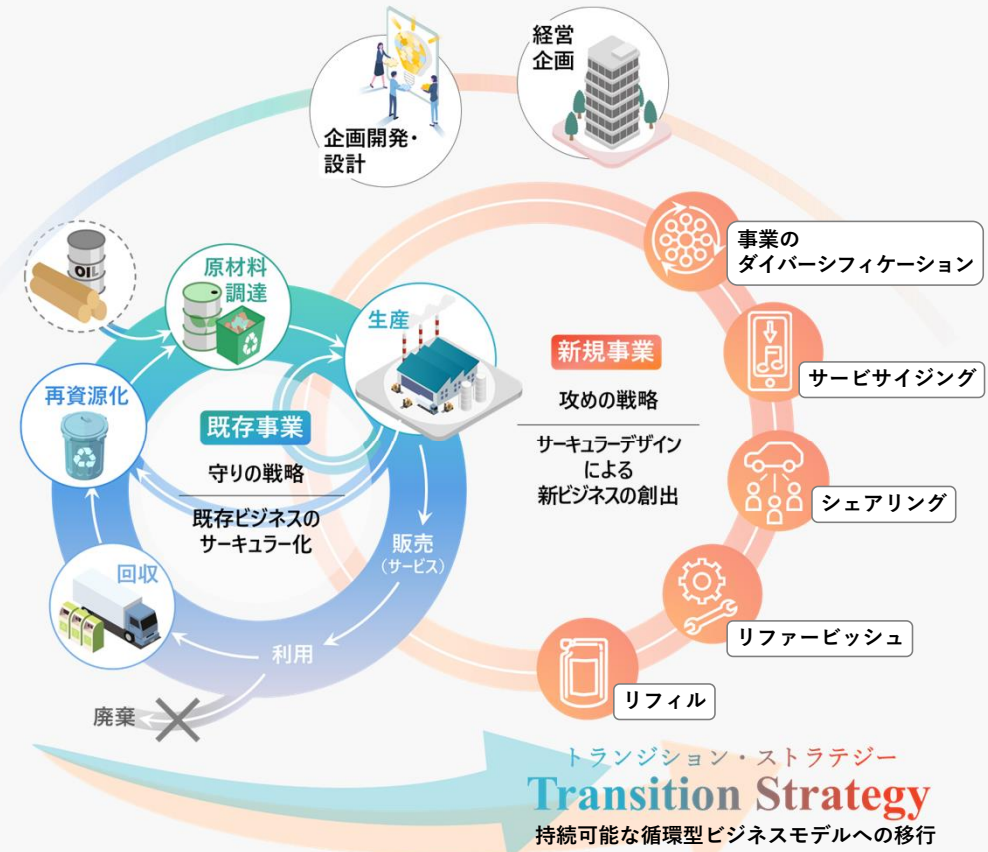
経営企画

企画開発・設計

OIL

原材料調達

生産

再資源化

既存事業

守りの戦略

既存ビジネスのサーキュラー化

回収

販売
（サービス）

利用

廃棄

新規事業

攻めの戦略

サーキュラーデザインによる新ビジネスの創出

事業のダイバーシフィケーション

サービサイジング

シェアリング

リファービッシュ

リフィル

トランジション・ストラテジー
Transition Strategy
持続可能な循環型ビジネスモデルへの移行